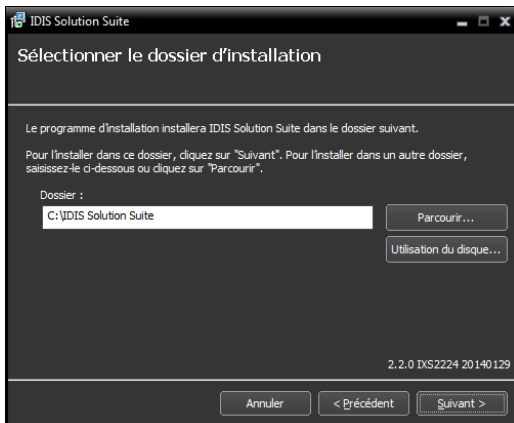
IDIS Solution Suite

Sélectionner le dossier d'installation

Le programme d'installation installera IDIS Solution Suite dans le dossier suivant.

Pour l'installer dans ce dossier, cliquez sur "Suivant". Pour l'installer dans un autre dossier, saisissez-le ci-dessous ou cliquez sur "Parcourir".

Dossier :

C:\IDIS Solution Suite

Parcourir...

Utilisation du disque...

2.2.0 IXS2224 20140129

Annuler

< Précédent

Suivant >